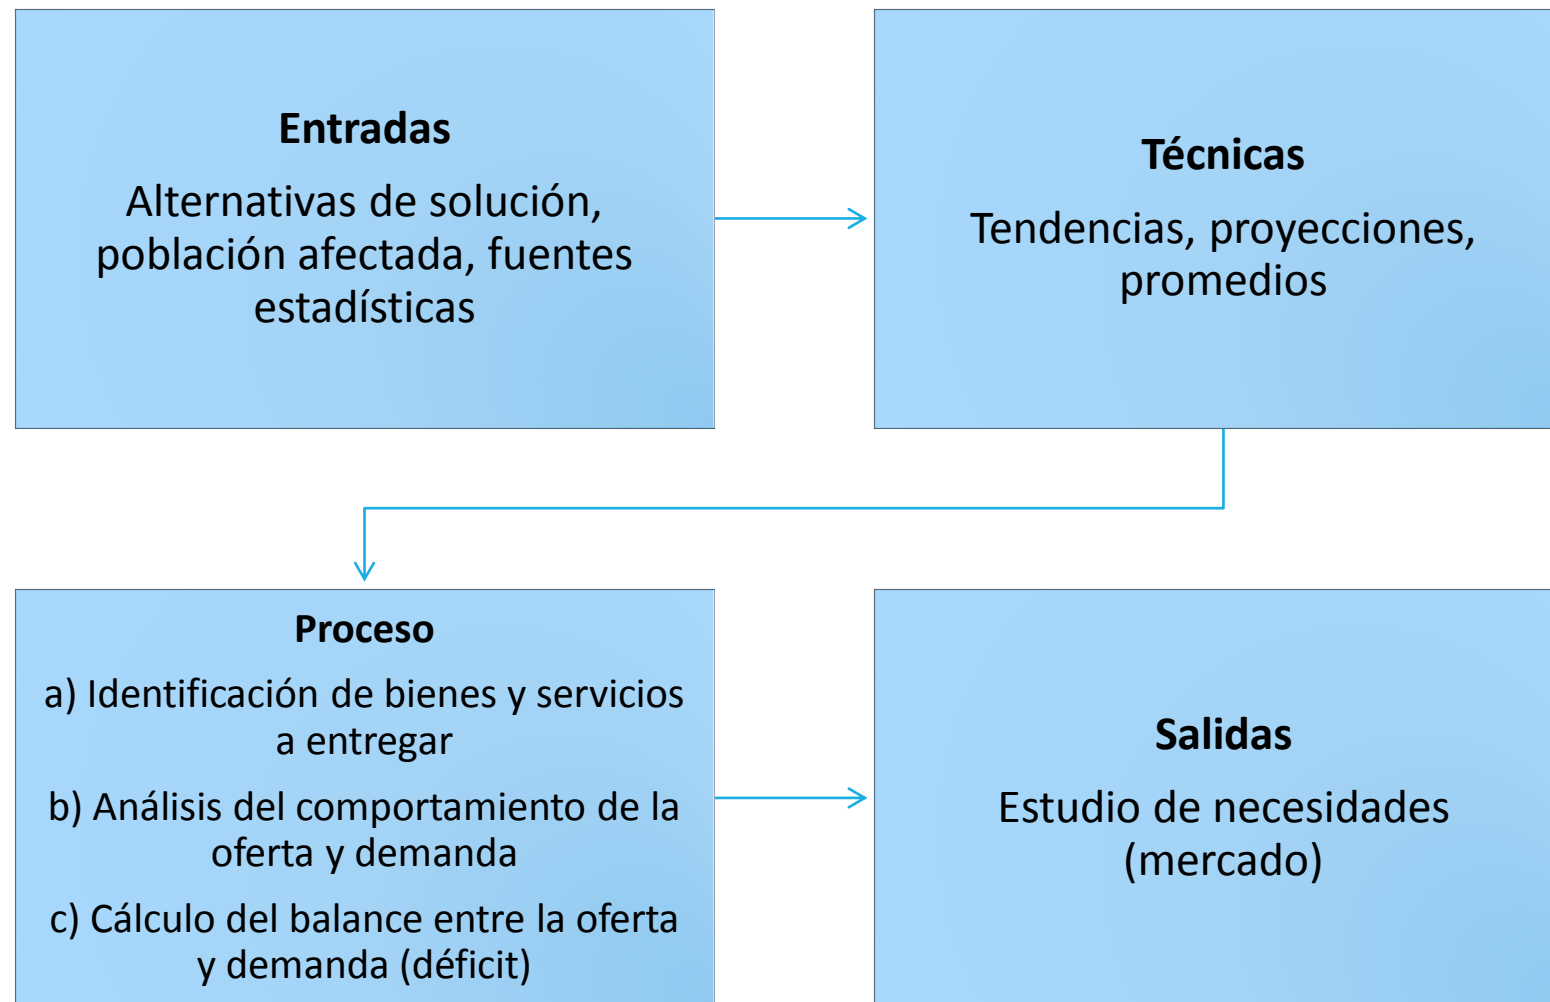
Entradas

Alternativas de solución, población afectada, fuentes estadísticas

Técnicas

Tendencias, proyecciones, promedios

Proceso

a) Identificación de bienes y servicios a entregar

b) Análisis del comportamiento de la oferta y demanda

c) Cálculo del balance entre la oferta y demanda (déficit)

Salidas

Estudio de necesidades (mercado)